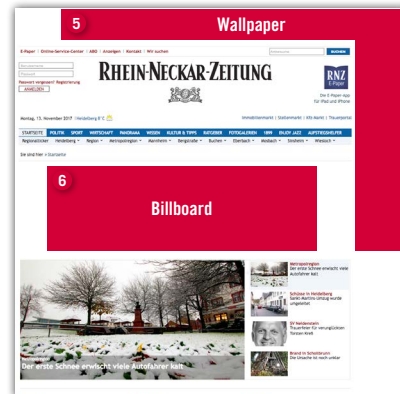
5

Wallpaper

E-Paper | Online-Service-Center | ABO | Anzeigen | Kontakt | Wir suchen

SUCHEN

Benutzername

Passwort

Passwort vergessen? Registrierung

ANMELDEN

RHEIN-NECKAR-ZEITUNG

RNZ E-Paper

Die E-Paper-App für iPad und iPhone

Montag, 13. November 2017 | Heidelberg 8°C

Immobilienmarkt | Stellenmarkt | Kfz-Markt | Trauerportal

STARTSEITE POLITIK SPORT WIRTSCHAFT PANORAMA WISSEN KULTUR & TIPPS RATGEBER FOTOGALERIEN 1899 ENJOY JAZZ AUFSTIEGSHELFER

Regionalticker Heidelberg Region Metropolregion Mannheim Bergstraße Buchen Eberbach Mosbach Sinsheim Wiesloch

Sie sind hier » Startseite

6

Billboard

Metropolregion

Der erste Schnee erwischt viele Autofahrer kalt

Metropolregion
Der erste Schnee erwischt viele Autofahrer kalt

Schüsse in Heidelberg
Sankt-Martins-Umzug wurde umgeleitet

SV Neckarsteinach
Trauerfeier für verunglückten Torsten Kreß

Brand in Schefelbrunn
Die Ursache ist noch unklar